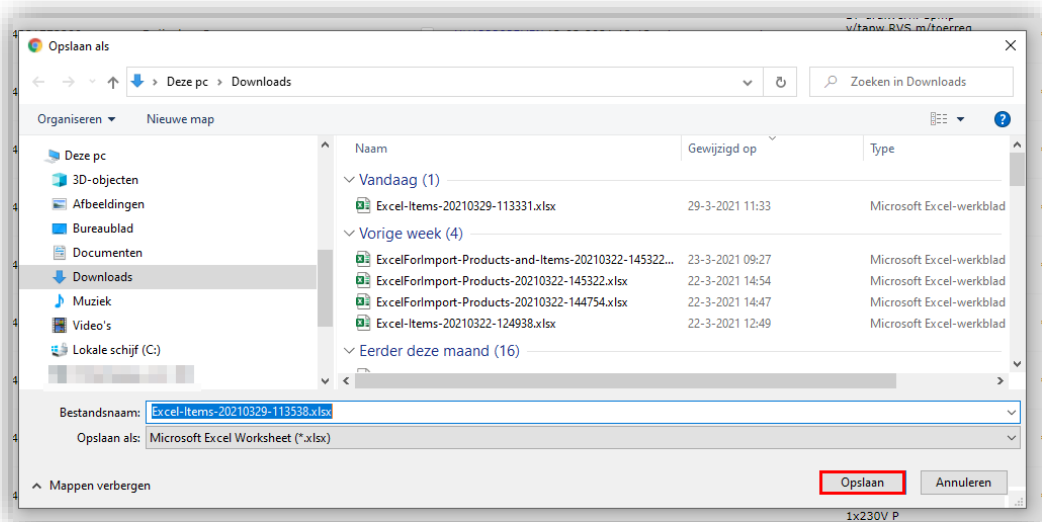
Opslaan als

Deze pc › Downloads

Zoeken in Downloads

Organiseren ▾ Nieuwe map

Deze pc
3D-objecten
Afbeeldingen
Bureaublad
Documenten
Downloads
Muziek
Video's
Lokale schijf (C:)

| Naam | Gewijzigd op | Type |
|---|---|---|
| Vandaag (1) | | |
| Excel-Items-20210329-113331.xlsx | 29-3-2021 11:33 | Microsoft Excel-werkblad |
| Vorige week (4) | | |
| ExcelForImport-Products-and-Items-20210322-145322... | 23-3-2021 09:27 | Microsoft Excel-werkblad |
| ExcelForImport-Products-20210322-145322.xlsx | 22-3-2021 14:54 | Microsoft Excel-werkblad |
| ExcelForImport-Products-20210322-144754.xlsx | 22-3-2021 14:47 | Microsoft Excel-werkblad |
| Excel-Items-20210322-124938.xlsx | 22-3-2021 12:49 | Microsoft Excel-werkblad |
| Eerder deze maand (16) | | |

Bestandsnaam: Excel-Items-20210329-113538.xlsx
Opslaan als: Microsoft Excel Worksheet (*.xlsx)

Mappen verbergen

Opslaan Annuleren

v/tapw RVS m/toerreg
1x230V P